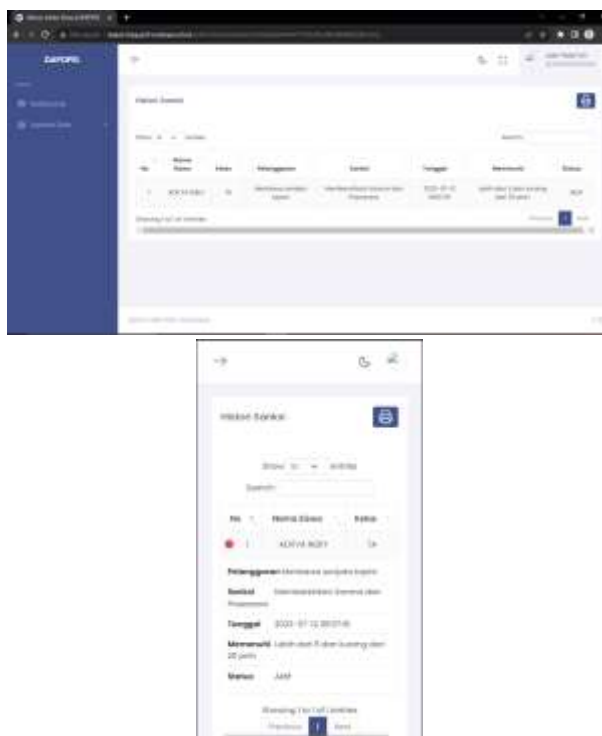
DAPORS

Histori Sanksi

Show 10 entries

Search:

| No | Nama Siswa | Kelas | Pelanggaran | Sanksi | Tanggal | Memenuhi | Status |
|---|---|---|---|---|---|---|---|
| 1 | ADITYA RIZKY | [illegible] | Membawa senjata tajam | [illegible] | 2022-07-12 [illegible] | Lebih dari 5 dan kurang dari 20 poin | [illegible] |

Showing 1 to 1 of 1 entries

Previous 1 Next

Histori Sanksi

Show 10 entries

Search:

No Nama Siswa Kelas

1 ADITYA RIZKY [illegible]

Pelanggaran Membawa senjata tajam

Sanksi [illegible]

Tanggal 2022-07-12 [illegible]

Memenuhi Lebih dari 5 dan kurang dari 20 poin

Status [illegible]

Showing 1 to 1 of 1 entries

Previous 1 Next